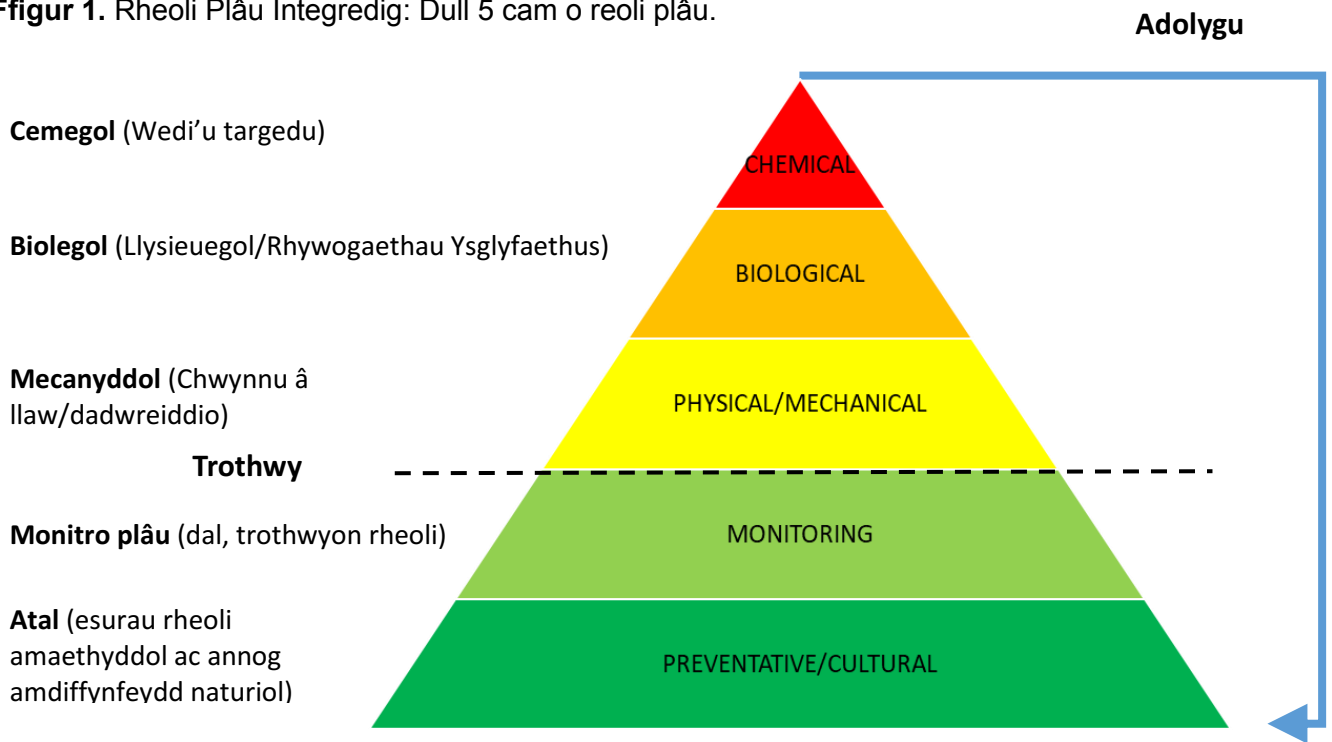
Ffigur 1. Rheoli Plâu Integredig: Dull 5 cam o reoli plâu.

Adolygu

Cemegol (Wedi'u targedu)

CHEMICAL

Biolegol (Llysieuegol/Rhywogaethau Ysglyfaethus)

BIOLOGICAL

Mecanyddol (Chwynnu â llaw/dadwreiddio)

PHYSICAL/MECHANICAL

Trothwy

Monitro plâu (dal, trothwyon rheoli)

MONITORING

Atal (esurau rheoli amaethyddol ac annog amdiffynfeydd naturiol)

PREVENTATIVE/CULTURAL